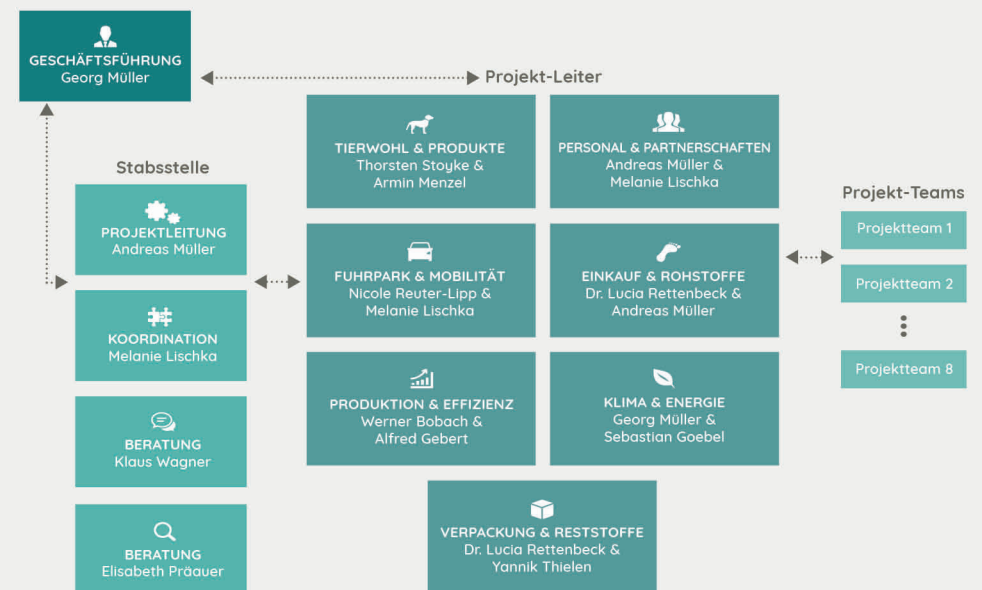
GESCHÄFTSFÜHRUNG
Georg Müller

Projekt-Leiter

Stabsstelle

PROJEKTLEITUNG
Andreas Müller

KOORDINATION
Melanie Lischka

BERATUNG
Klaus Wagner

BERATUNG
Elisabeth Präauer

TIERWOHL & PRODUKTE
Thorsten Stoyke & Armin Menzel

PERSONAL & PARTNERSCHAFTEN
Andreas Müller & Melanie Lischka

FUHRPARK & MOBILITÄT
Nicole Reuter-Lipp & Melanie Lischka

EINKAUF & ROHSTOFFE
Dr. Lucia Rettenbeck & Andreas Müller

PRODUKTION & EFFIZIENZ
Werner Bobach & Alfred Gebert

KLIMA & ENERGIE
Georg Müller & Sebastian Goebel

VERPACKUNG & RESTSTOFFE
Dr. Lucia Rettenbeck & Yannik Thielen

Projekt-Teams

Projektteam 1

Projektteam 2

Projektteam 8